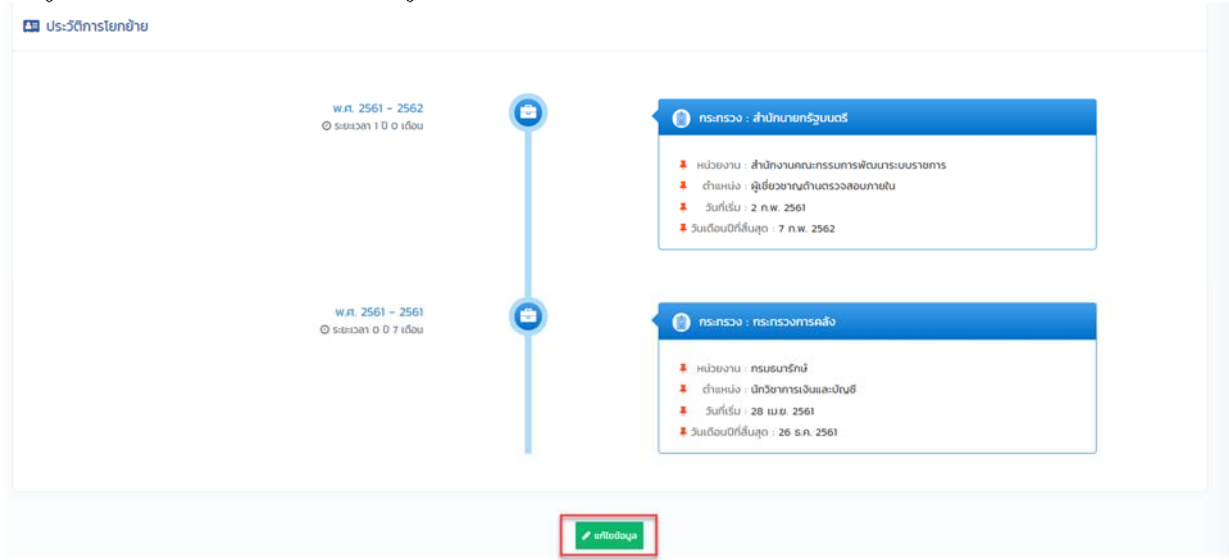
ประวัติการโยกย้าย

พ.ศ. 2561 - 2562
ระยะเวลา 1 ปี 0 เดือน

กระทรวง : สำนักนายกรัฐมนตรี

หน่วยงาน : สำนักงานคณะกรรมการพัฒนาระบบราชการ
ตำแหน่ง : ผู้เชี่ยวชาญด้านตรวจสอบภายใน
วันที่เริ่ม : 2 ก.พ. 2561
วันเดือนปีที่สิ้นสุด : 7 ก.พ. 2562

พ.ศ. 2561 - 2561
ระยะเวลา 0 ปี 7 เดือน

กระทรวง : กระทรวงการคลัง

หน่วยงาน : กรมธนารักษ์
ตำแหน่ง : นักวิชาการเงินและบัญชี
วันที่เริ่ม : 28 เม.ย. 2561
วันเดือนปีที่สิ้นสุด : 26 ธ.ค. 2561

แก้ไขข้อมูล